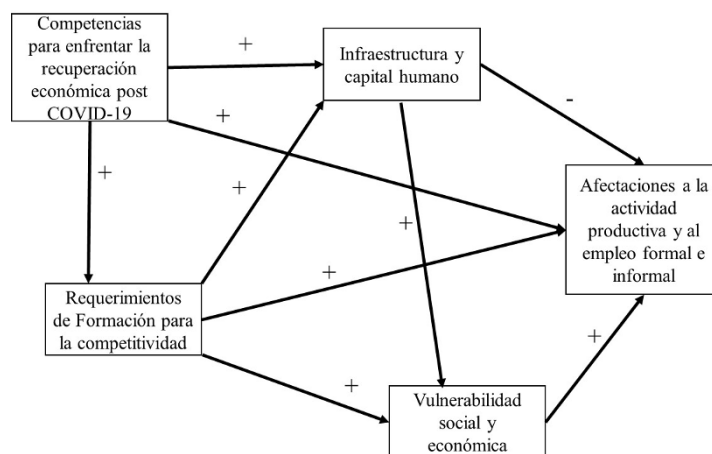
Competencias para enfrentar la recuperación económica post COVID-19

+

Infraestructura y capital humano

+

-

+

+

Afectaciones a la actividad productiva y al empleo formal e informal

+

+

Requerimientos de Formación para la competitividad

+

+

Vulnerabilidad social y económica